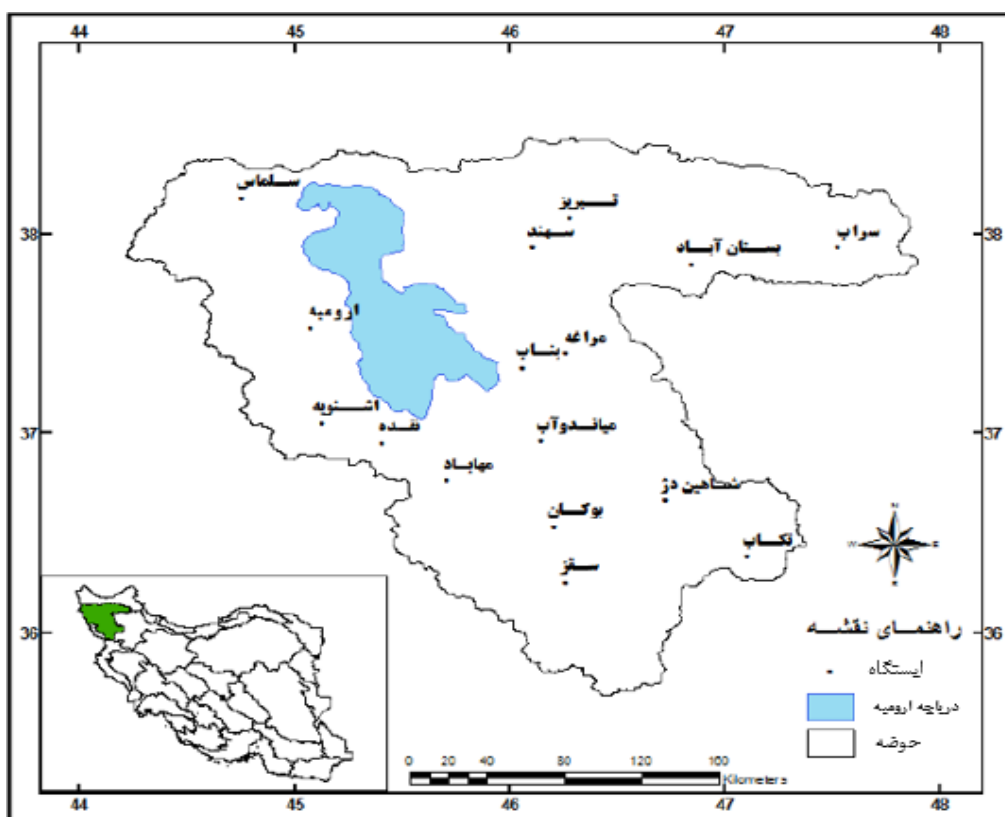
44 45 46 47 48

38 37 36

38 37 36

سلماس
تبریز
سهند
بستان آباد
سراب
ارومیه
مراغه
بناب
اشنویه
نقده
میاندوآب
مهاباد
شاهین دژ
بوکان
تکاب
سقز

N
W E
S

راهنمای نقشه
ایستگاه
دریاچه ارومیه
حوضه

0 20 40 80 120 160
Kilometers

44 45 46 47 48